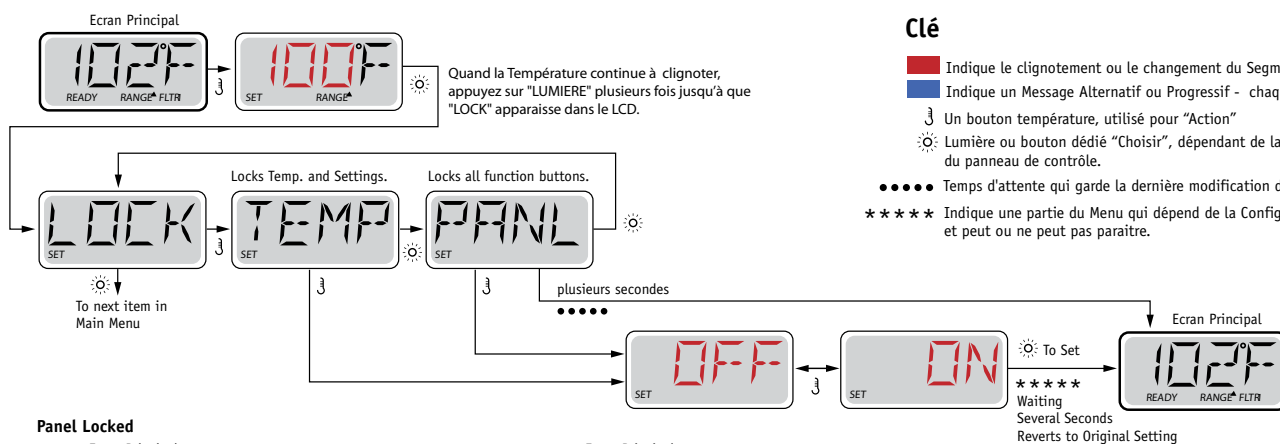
Ecran Principal

102°F
READY RANGE FLTR

100°F
SET RANGE

Quand la Température continue à clignoter, appuyez sur "LUMIERE" plusieurs fois jusqu'à que "LOCK" apparaisse dans le LCD.

Clé

Indique le clignotement ou le changement du Segm

Indique un Message Alternatif ou Progressif - chaq

Un bouton température, utilisé pour "Action"

Lumière ou bouton dédié "Choisir", dépendant de la du panneau de contrôle.

●●●●● Temps d'attente qui garde la dernière modification d

***** Indique une partie du Menu qui dépend de la Config et peut ou ne peut pas paraitre.

Locks Temp. and Settings.

Locks all function buttons.

LOCK
SET

TEMP
SET

PANL
SET

To next item in Main Menu

plusieurs secondes
●●●●

OFF
SET

ON
SET

To Set

*****
Waiting
Several Seconds
Reverts to Original Setting

Ecran Principal

102°F
READY RANGE FLTR

Panel Locked